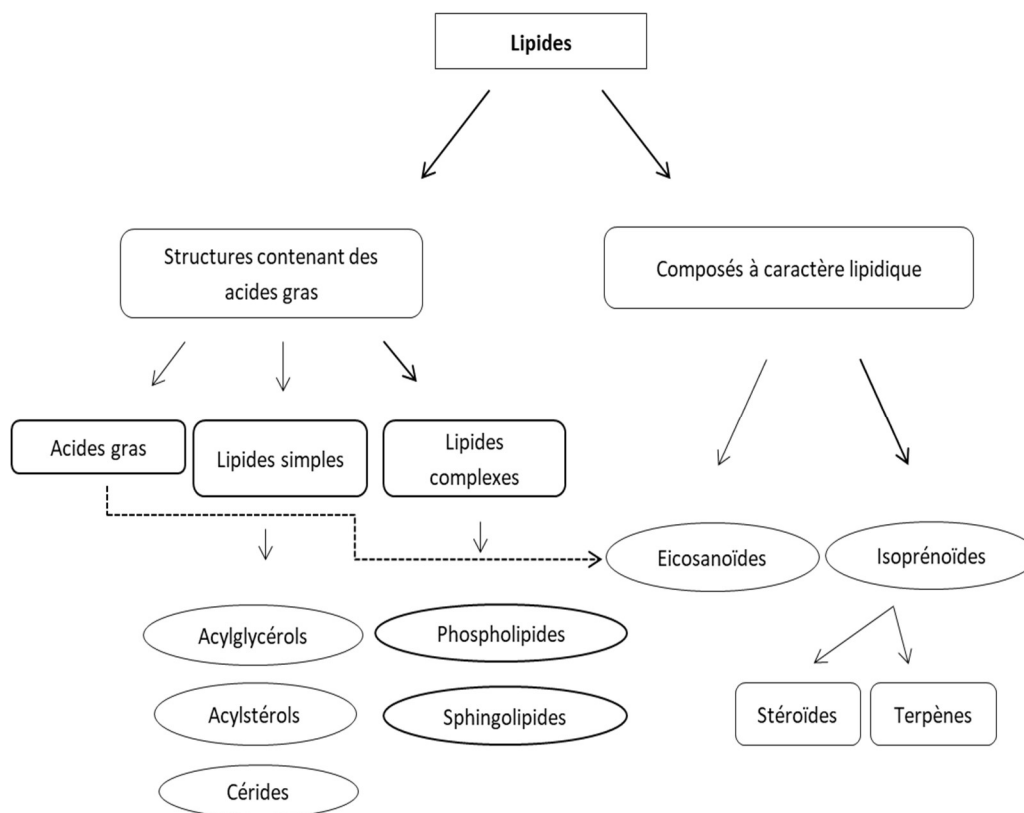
Lipides

Structures contenant des acides gras

Composés à caractère lipidique

Acides gras

Lipides simples

Lipides complexes

Eicosanoïdes

Isoprénoïdes

Acylglycérols

Acylstérols

Cérides

Phospholipides

Sphingolipides

Stéroïdes

Terpènes